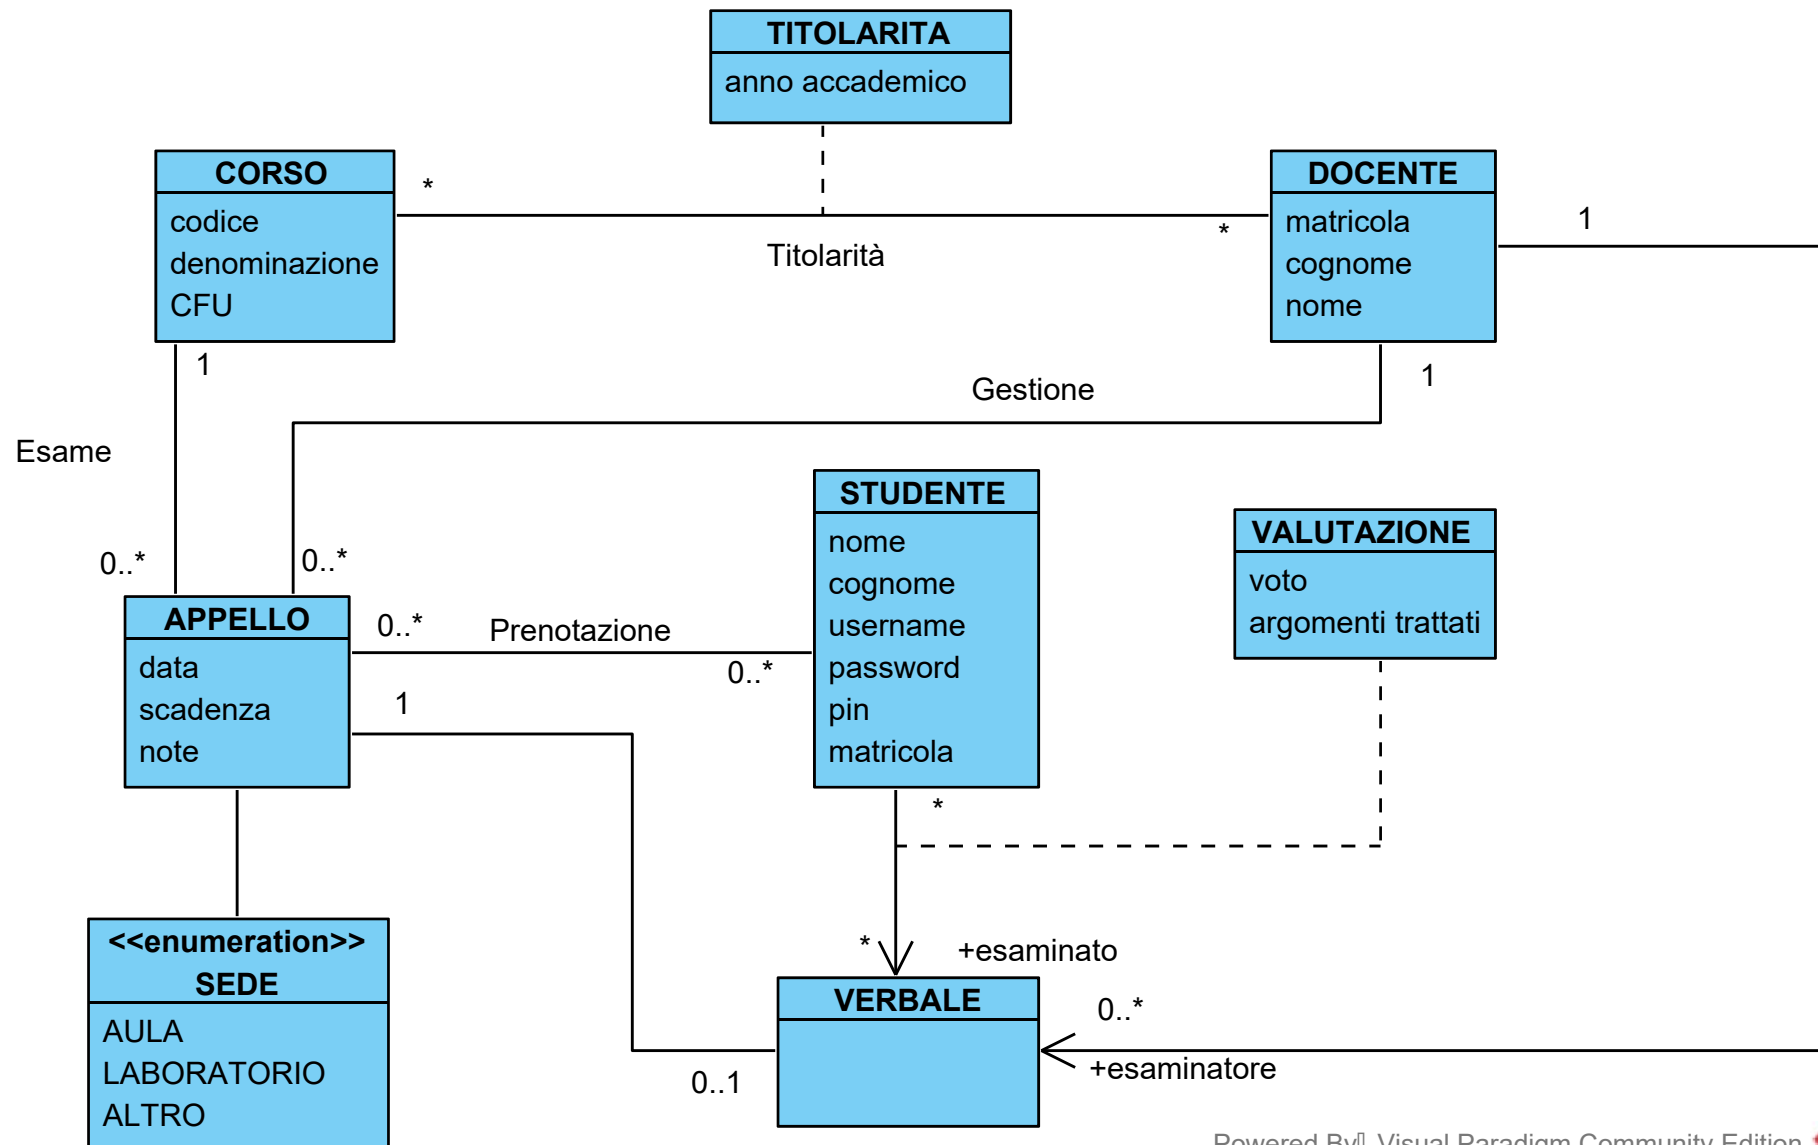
TITOLARITA
anno accademico

CORSO
codice
denominazione
CFU

*

Titolarità

*

DOCENTE
matricola
cognome
nome

1

1

Gestione

1

Esame

0..*

0..*

STUDENTE
nome
cognome
username
password
pin
matricola

VALUTAZIONE
voto
argomenti trattati

APPELLO
data
scadenza
note

0..*

Prenotazione

0..*

1

*

*

+esaminato

<<enumeration>>
SEDE
AULA
LABORATORIO
ALTRO

VERBALE

0..*

+esaminatore

0..1

Powered By Visual Paradigm Community Edition